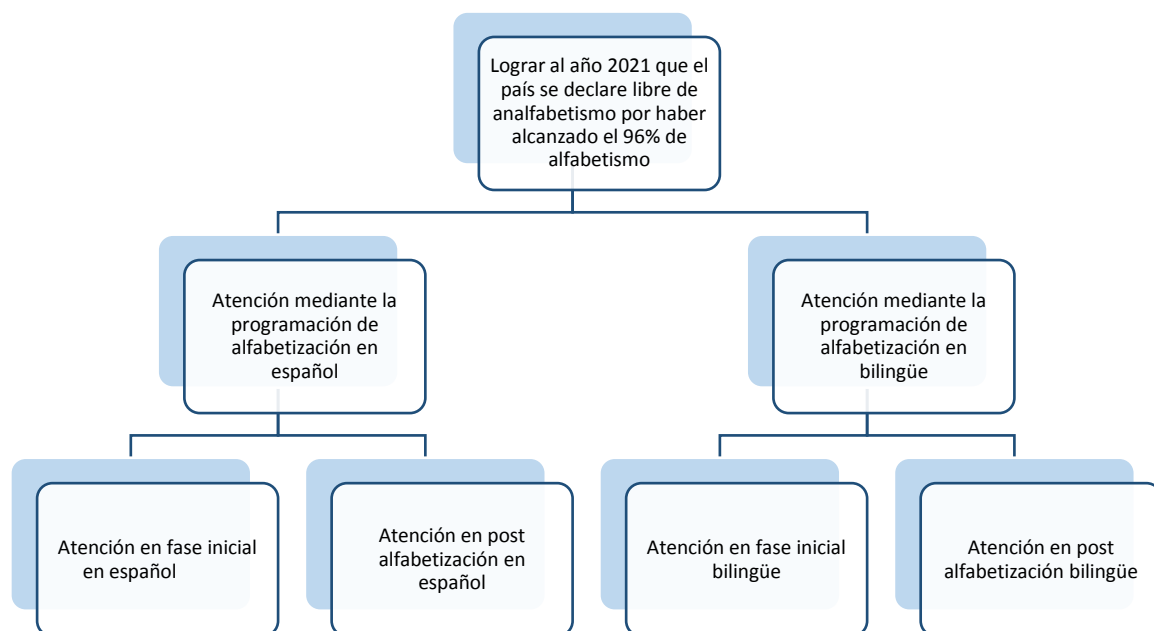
Lograr al año 2021 que el país se declare libre de analfabetismo por haber alcanzado el 96% de alfabetismo

Atención mediante la programación de alfabetización en español

Atención mediante la programación de alfabetización en bilingüe

Atención en fase inicial en español

Atención en post alfabetización en español

Atención en fase inicial bilingüe

Atención en post alfabetización bilingüe